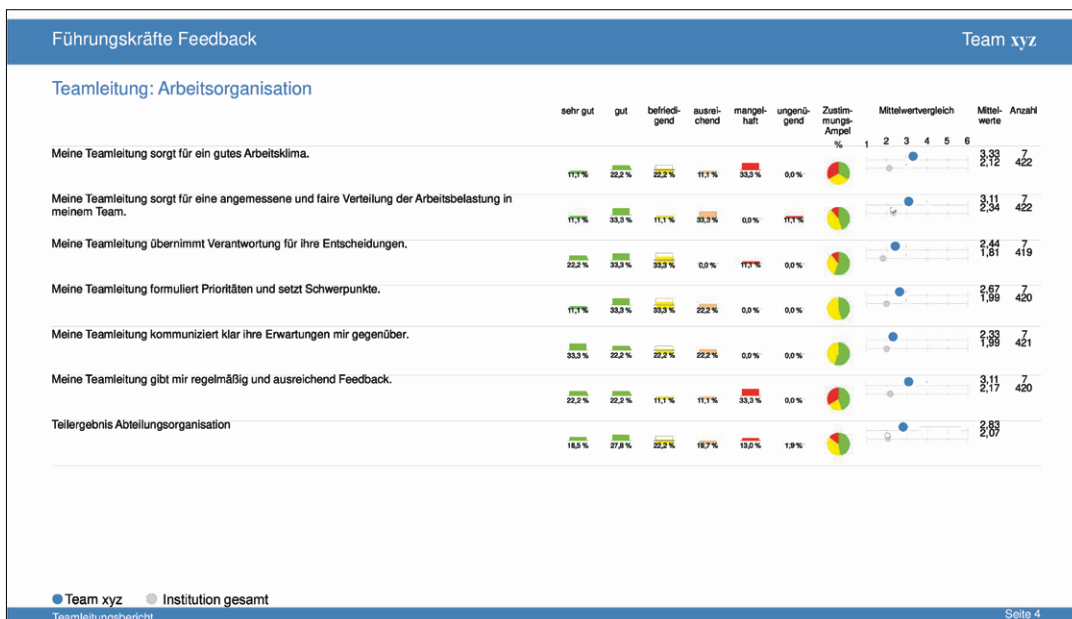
Führungskräfte Feedback

Team xyz

Teamleitung: Arbeitsorganisation

| | sehr gut | gut | befriedigend | ausreichend | mangelhaft | ungenügend | Zustimmungs-Ampel % | Mittelwertvergleich 1 2 3 4 5 6 | Mittelwerte | Anzahl |
|---|---|---|---|---|---|---|---|---|---|---|
| Meine Teamleitung sorgt für ein gutes Arbeitsklima. | 11,1 % | 22,2 % | 22,2 % | 11,1 % | 33,3 % | 0,0 % | | | 3,33 2,12 | 7 422 |
| Meine Teamleitung sorgt für eine angemessene und faire Verteilung der Arbeitsbelastung in meinem Team. | 11,1 % | 33,3 % | 11,1 % | 33,3 % | 0,0 % | 11,1 % | | | 3,11 2,34 | 7 422 |
| Meine Teamleitung übernimmt Verantwortung für ihre Entscheidungen. | 22,2 % | 33,3 % | 33,3 % | 0,0 % | 11,1 % | 0,0 % | | | 2,44 1,81 | 7 419 |
| Meine Teamleitung formuliert Prioritäten und setzt Schwerpunkte. | 11,1 % | 33,3 % | 33,3 % | 22,2 % | 0,0 % | 0,0 % | | | 2,67 1,99 | 7 420 |
| Meine Teamleitung kommuniziert klar ihre Erwartungen mir gegenüber. | 33,3 % | 22,2 % | 22,2 % | 22,2 % | 0,0 % | 0,0 % | | | 2,33 1,99 | 7 421 |
| Meine Teamleitung gibt mir regelmäßig und ausreichend Feedback. | 22,2 % | 22,2 % | 11,1 % | 11,1 % | 33,3 % | 0,0 % | | | 3,11 2,17 | 7 420 |
| Teilergebnis Abteilungsorganisation | 18,5 % | 27,8 % | 22,2 % | 16,7 % | 13,0 % | 1,9 % | | | 2,83 2,07 | |

Team xyz   Institution gesamt

Teamleitungsbericht

Seite 4